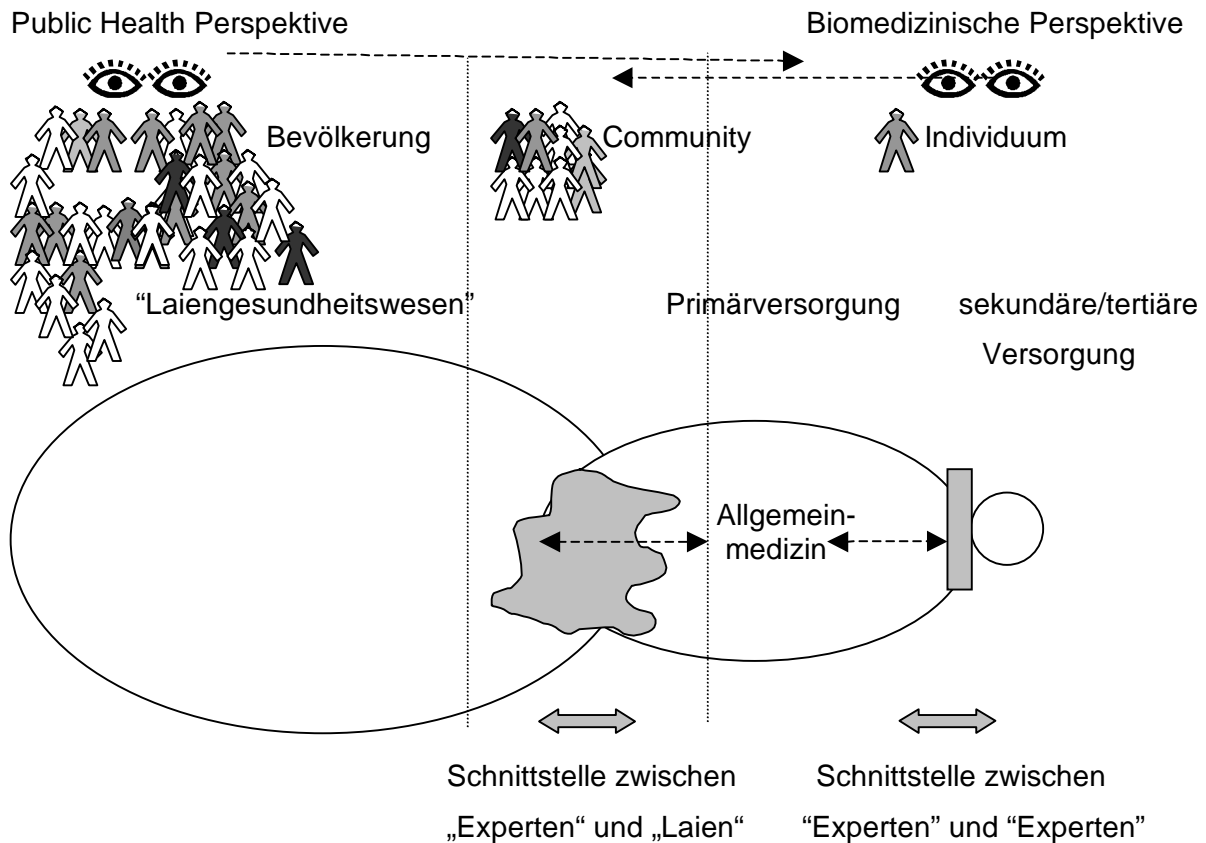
Public Health Perspektive

Biomedizinische Perspektive

Bevölkerung

Community

Individuum

"Laiengesundheitswesen"

Primärversorgung

sekundäre/tertiäre Versorgung

Allgemeinmedizin

Schnittstelle zwischen „Experten“ und „Laien“

Schnittstelle zwischen “Experten” und “Experten”